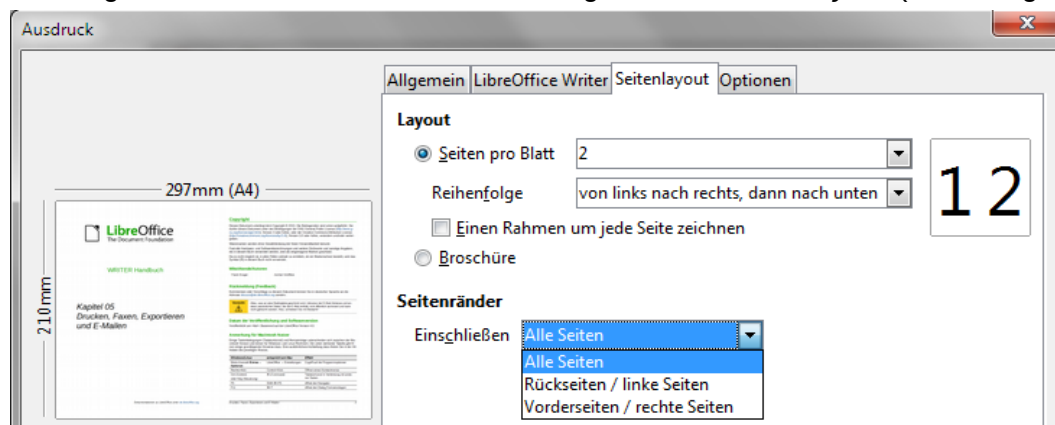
Ausdruck

297mm (A4)

210mm

LibreOffice
The Document Foundation

WRITER Handbuch

Kapitel 05
Drucken, Faxen, Exportieren
und E-Mailen

Copyright

Allgemein | LibreOffice Writer | Seitenlayout | Optionen

Layout

Seiten pro Blatt 2

Reihenfolge von links nach rechts, dann nach unten

Einen Rahmen um jede Seite zeichnen

Broschüre

1 2

Seitenränder

Einschließen Alle Seiten

Alle Seiten
Rückseiten / linke Seiten
Vorderseiten / rechte Seiten